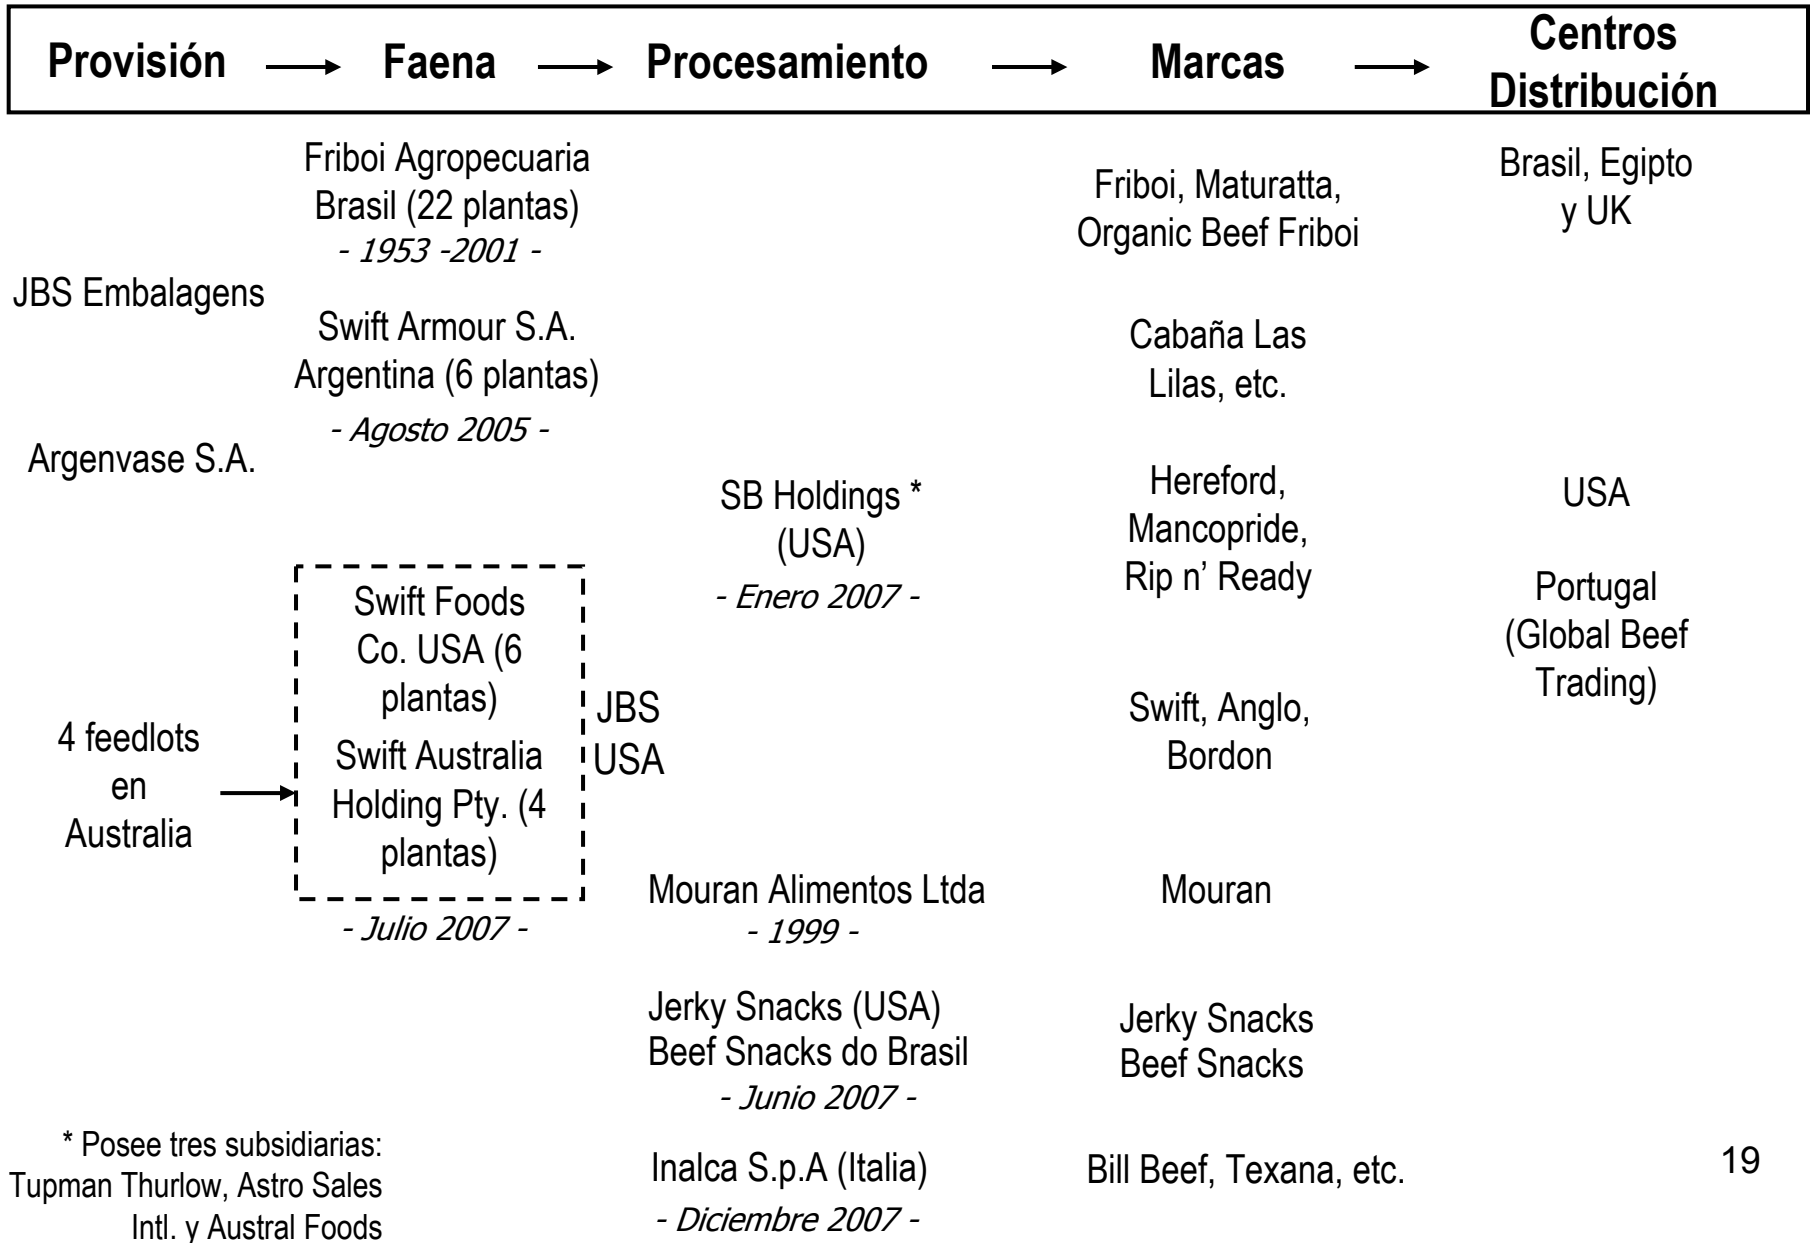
Provisión → Faena → Procesamiento → Marcas → Centros Distribución

Friboi Agropecuaria Brasil (22 plantas)
- 1953 -2001 -

Friboi, Maturatta, Organic Beef Friboi

Brasil, Egipto y UK

JBS Embalagens

Swift Armour S.A. Argentina (6 plantas)
- Agosto 2005 -

Cabaña Las Lilas, etc.

Argenvase S.A.

SB Holdings * (USA)
- Enero 2007 -

Hereford, Mancopride, Rip n' Ready

USA

Portugal (Global Beef Trading)

Swift Foods Co. USA (6 plantas)
Swift Australia Holding Pty. (4 plantas)

JBS USA

4 feedlots en Australia

Swift, Anglo, Bordon

- Julio 2007 -

Mouran Alimentos Ltda
- 1999 -

Mouran

Jerky Snacks (USA)
Beef Snacks do Brasil
- Junio 2007 -

Jerky Snacks
Beef Snacks

* Posee tres subsidiarias: Tupman Thurlow, Astro Sales Intl. y Austral Foods

Inalca S.p.A (Italia)
- Diciembre 2007 -

Bill Beef, Texana, etc.

19